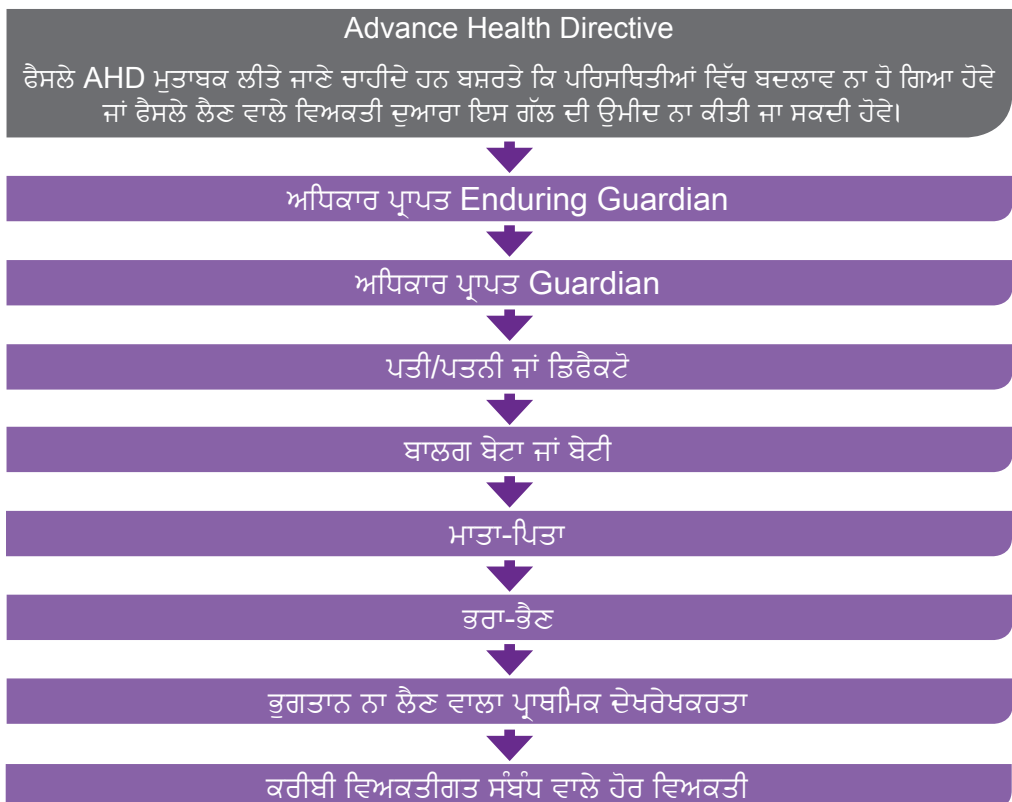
Advance Health Directive

ਫੈਸਲੇ AHD ਮੁਤਾਬਕ ਲੀਤੇ ਜਾਣੇ ਚਾਹੀਦੇ ਹਨ ਬਸ਼ਰਤੇ ਕਿ ਪਰਿਸਥਿਤੀਆਂ ਵਿੱਚ ਬਦਲਾਵ ਨਾ ਹੋ ਗਿਆ ਹੋਵੇ ਜਾਂ ਫੈਸਲੇ ਲੈਣ ਵਾਲੇ ਵਿਅਕਤੀ ਦੁਆਰਾ ਇਸ ਗੱਲ ਦੀ ਉਮੀਦ ਨਾ ਕੀਤੀ ਜਾ ਸਕਦੀ ਹੋਵੇ।

ਅਧਿਕਾਰ ਪ੍ਰਾਪਤ Enduring Guardian

ਅਧਿਕਾਰ ਪ੍ਰਾਪਤ Guardian

ਪਤੀ/ਪਤਨੀ ਜਾਂ ਡਿਫੈਕਟੋ

ਬਾਲਗ ਬੇਟਾ ਜਾਂ ਬੇਟੀ

ਮਾਤਾ-ਪਿਤਾ

ਭਰਾ-ਭੈਣ

ਭੁਗਤਾਨ ਨਾ ਲੈਣ ਵਾਲਾ ਪ੍ਰਾਥਮਿਕ ਦੇਖਰੇਖਕਰਤਾ

ਕਰੀਬੀ ਵਿਅਕਤੀਗਤ ਸੰਬੰਧ ਵਾਲੇ ਹੋਰ ਵਿਅਕਤੀ